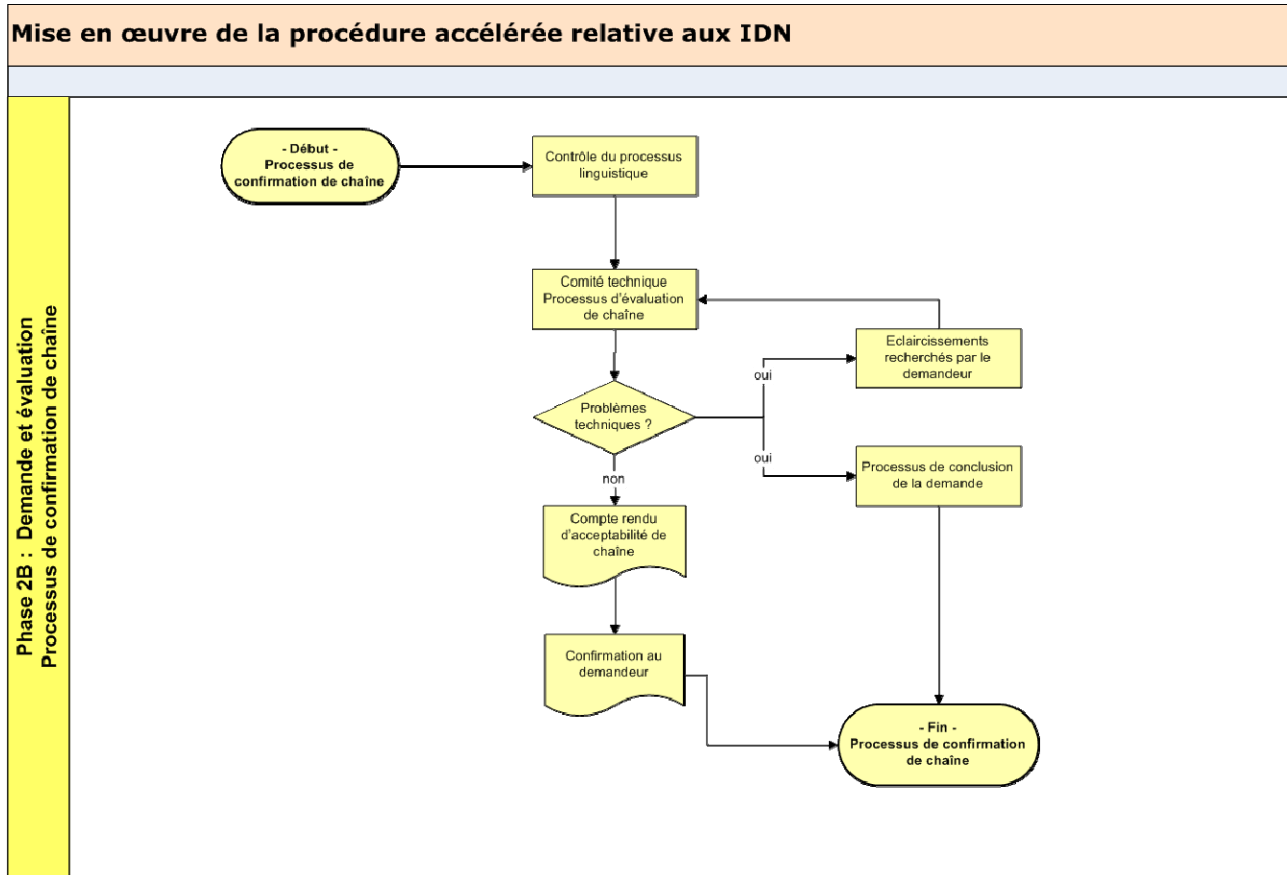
Mise en œuvre de la procédure accélérée relative aux IDN

Phase 2B : Demande et évaluation
Processus de confirmation de chaîne

- Début -
Processus de confirmation de chaîne

Contrôle du processus linguistique

Comité technique
Processus d'évaluation de chaîne

Problèmes techniques ?

oui

Eclaircissements recherchés par le demandeur

oui

Processus de conclusion de la demande

non

Compte rendu d'acceptabilité de chaîne

Confirmation au demandeur

- Fin -
Processus de confirmation de chaîne